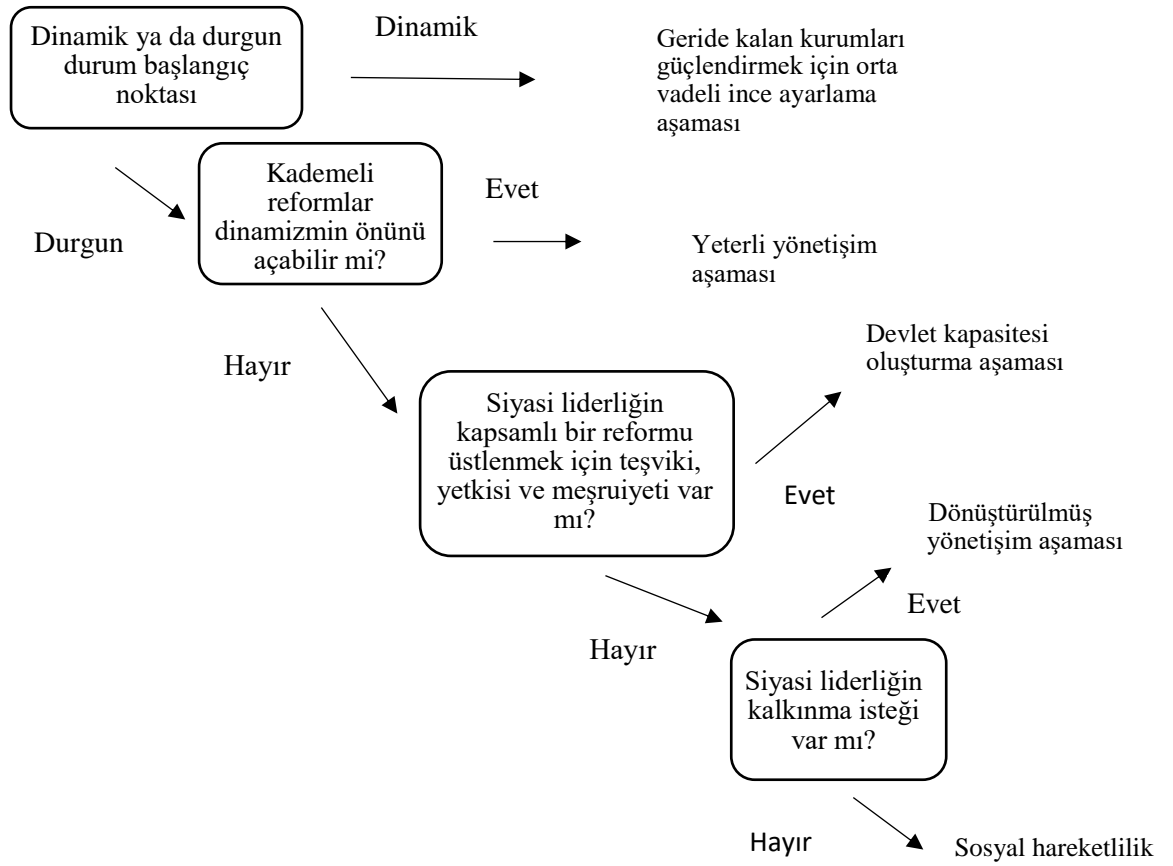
Dinamik ya da durgun durum başlangıç noktası

Dinamik

Geride kalan kurumları güçlendirmek için orta vadeli ince ayarlama aşaması

Durgun

Kademeli reformlar dinamizmin önünü açabilir mi?

Evet

Yeterli yönetişim aşaması

Hayır

Siyasi liderliğin kapsamlı bir reformu üstlenmek için teşviki, yetkisi ve meşruiyeti var mı?

Evet

Devlet kapasitesi oluşturma aşaması

Hayır

Siyasi liderliğin kalkınma isteği var mı?

Evet

Dönüştürülmüş yönetişim aşaması

Hayır

Sosyal hareketlilik